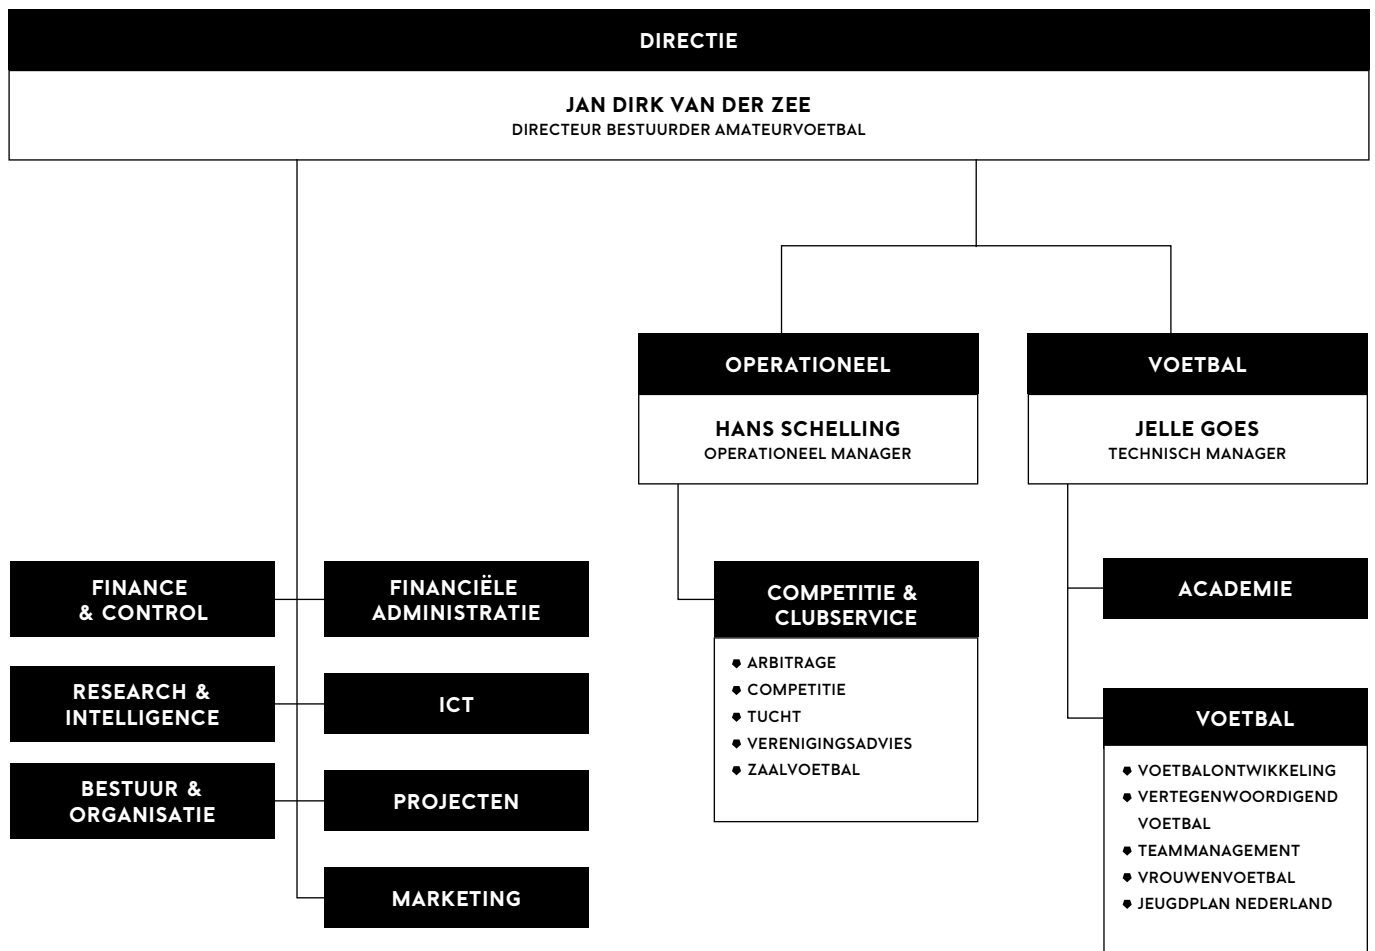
DIRECTIE

JAN DIRK VAN DER ZEE
DIRECTEUR BESTUURDER AMATEURVOETBAL

OPERATIONEEL

HANS SCHELLING
OPERATIONEEL MANAGER

VOETBAL

JELLE GOES
TECHNISCH MANAGER

FINANCE & CONTROL

FINANCIËLE ADMINISTRATIE

RESEARCH & INTELLIGENCE

ICT

BESTUUR & ORGANISATIE

PROJECTEN

MARKETING

COMPETITIE & CLUBSERVICE

- ARBITRAGE
- COMPETITIE
- TUCHT
- VERENIGINGSADVIES
- ZAALVOETBAL

ACADEMIE

VOETBAL

- VOETBALONTWIKKELING
- VERTEGENWOORDIGEND VOETBAL
- TEAMMANAGEMENT
- VROUWENVOETBAL
- JEUGDPLAN NEDERLAND